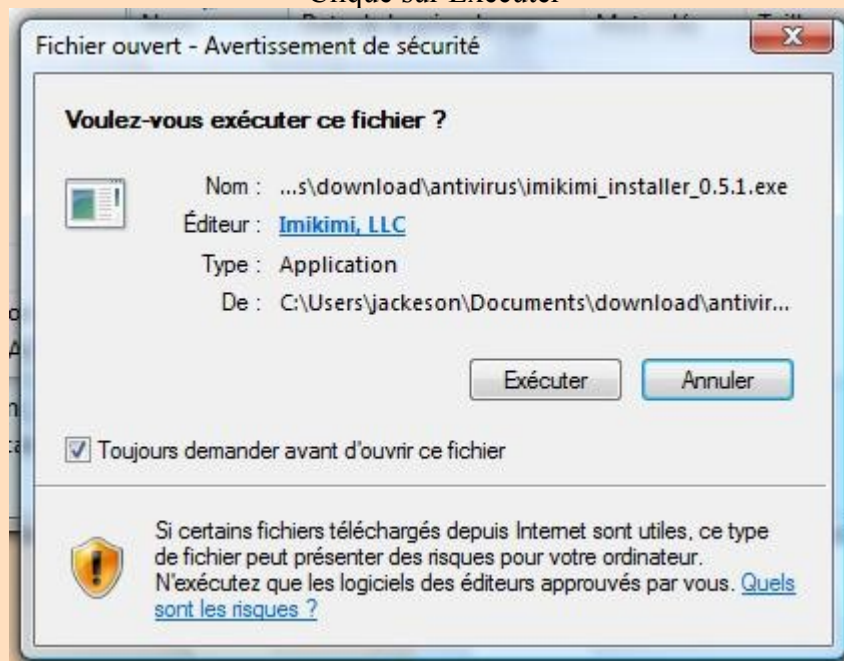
Clique sur Exécuter

Fichier ouvert - Avertissement de sécurité

Voulez-vous exécuter ce fichier ?

Nom : ...s\download\antivirus\imikimi_installer_0.5.1.exe

Éditeur : Imikimi, LLC

Type : Application

De : C:\Users\jackeson\Documents\download\antivir...

Exécuter

Annuler

Toujours demander avant d'ouvrir ce fichier

Si certains fichiers téléchargés depuis Internet sont utiles, ce type de fichier peut présenter des risques pour votre ordinateur. N'exécutez que les logiciels des éditeurs approuvés par vous. Quels sont les risques ?